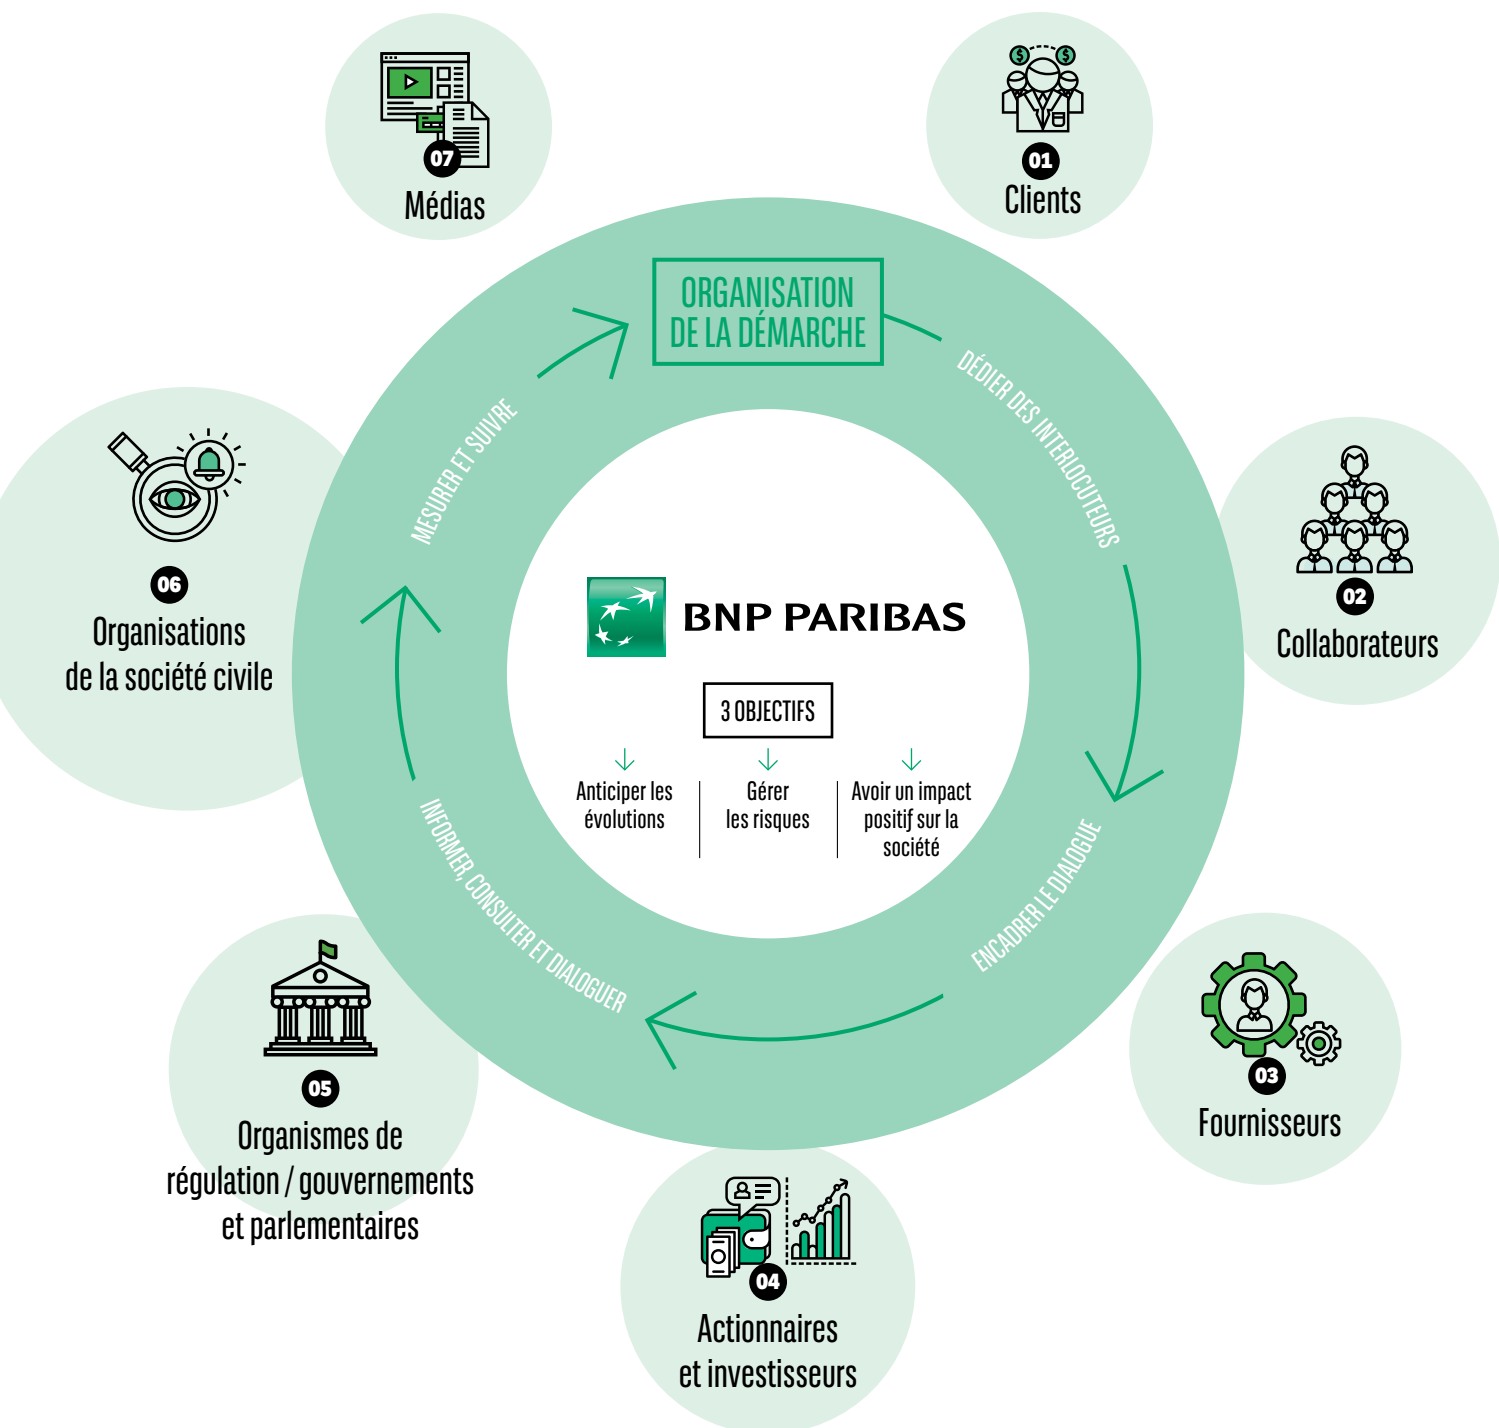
07
Médias

01
Clients

ORGANISATION DE LA DÉMARCHE

DÉDIER DES INTERLOCUTEURS

MESURER ET SUIVRE

06
Organisations de la société civile

02
Collaborateurs

BNP PARIBAS

3 OBJECTIFS

Anticiper les évolutions

Gérer les risques

Avoir un impact positif sur la société

INFORMER, CONSULTER ET DIALOGUER

ENCADRER LE DIALOGUE

05
Organismes de régulation / gouvernements et parlementaires

03
Fournisseurs

04
Actionnaires et investisseurs